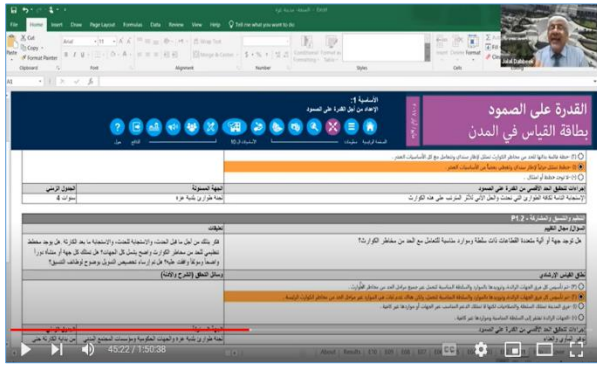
Home Insert Draw Page Layout Formulas Data Review View Help Tell me what you want to do

Cut Copy Format Painter Clipboard Font Alignment Number Styles Cells Editing

القدرة على الصمود
بطاقة القياس في المدن

الأساسية 1:
الإعداد من أجل القدرة على الصمود

إجراءات لتحقيق الحد الأقصى من القدرة على الصمود
الجهة المسؤولة
الجدول الزمني
الإستجابة التامة لكافة الطوارئ التي تحدث والحل الآني لأثار المترتب على هذه الكوارث
لجنة طوارئ بلدية غزة
سنوات 4

التنظيم والتنسيق والمشاركة – P1.2
السؤال سهل التقييم
هل توجد جهة أو آلية متعددة القطاعات ذات سلطة وموارد مناسبة للتعامل مع الحد من مخاطر الكوارث؟
تعليقات
وسائل التحقق (الشرح والأدلة)

نطاق القياس الإرشادي

إجراءات لتحقيق الحد الأقصى من القدرة على الصمود
لجنة طوارئ بلدية غزة

45:22 / 1:50:38